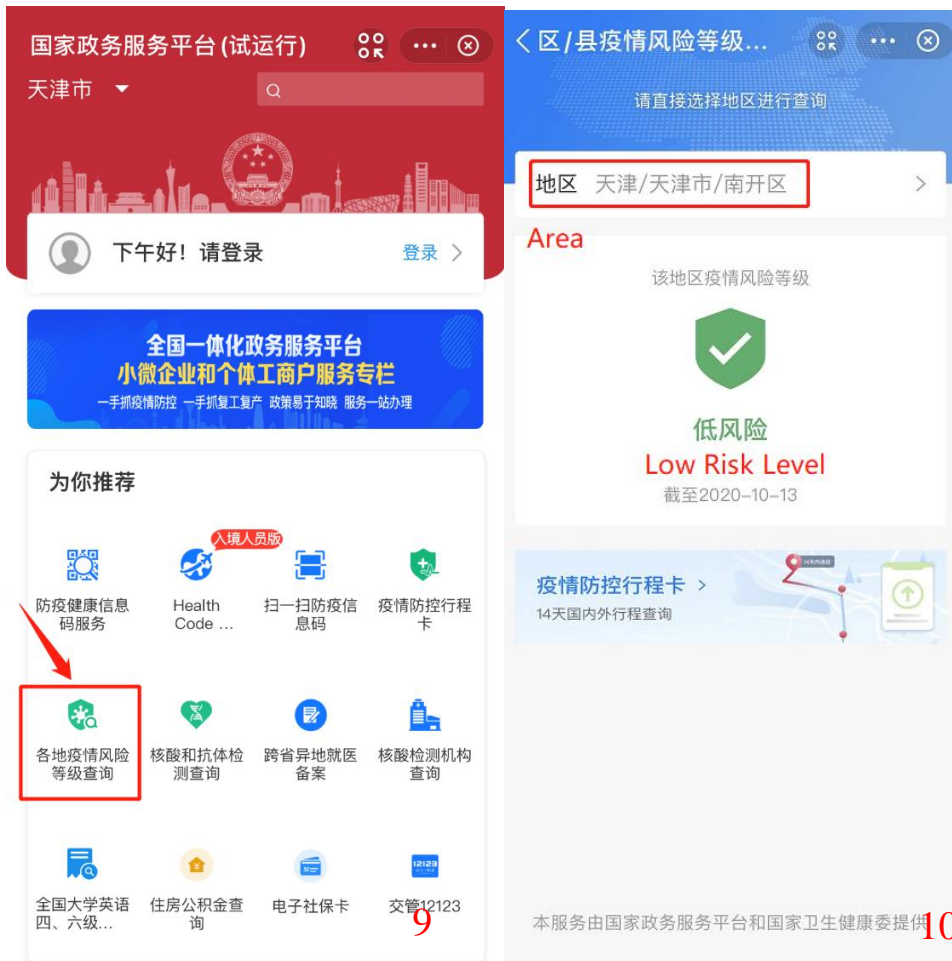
国家政务服务平台(试运行)

天津市

下午好！请登录

登录 >

全国一体化政务服务平台
小微企业和个体工商户服务专栏
一手抓疫情防控 一手抓复工复产 政策易于知晓 服务一站办理

为你推荐

防疫健康信息码服务

入境人员版
Health Code ...

扫一扫防疫信息码

疫情防控行程卡

各地疫情风险等级查询

核酸和抗体检测查询

跨省异地就医备案

核酸检测机构查询

全国大学英语四、六级...

住房公积金查询

电子社保卡

交管12123

9

< 区/县疫情风险等级...

请直接选择地区进行查询

地区 天津/天津市/南开区 >

Area

该地区疫情风险等级

低风险

Low Risk Level

截至2020-10-13

疫情防控行程卡 >

14天国内外行程查询

14天内途经

本服务由国家政务服务平台和国家卫生健康委提供

10